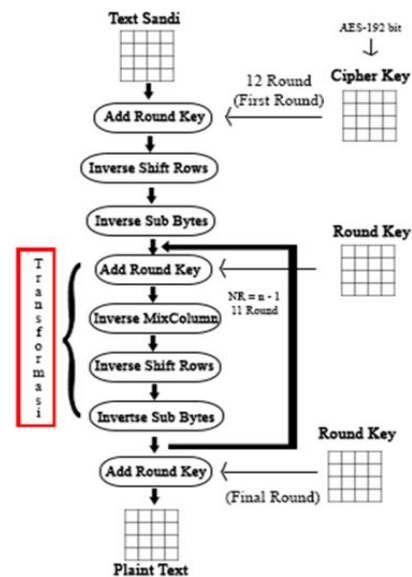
Text Sandi

AES-192 bit

12 Round
(First Round)

Cipher Key

Add Round Key

Inverse Shift Rows

Inverse Sub Bytes

Round Key

T
r
a
n
s
f
o
r
m
a
s
i

Add Round Key

NR = n - 1
11 Round

Inverse MixColumn

Inverse Shift Rows

Invertse Sub Bytes

Round Key

Add Round Key

(Final Round)

Plaint Text